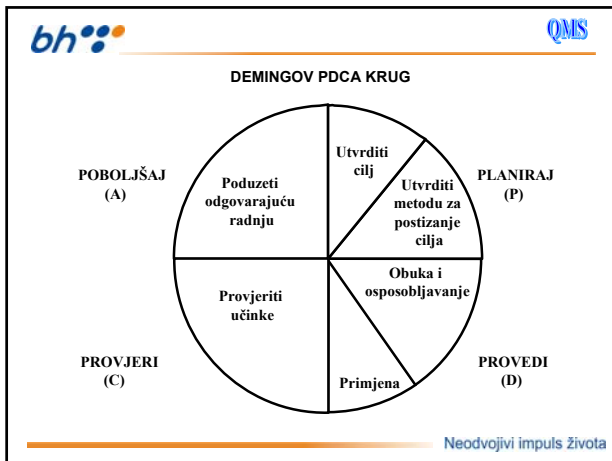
bh

QMS

DEMINGOV PDCA KRUG

POBOLJŠAJ
(A)

Poduzeti odgovarajuću radnju

Utvrditi cilj

Utvrditi metodu za postizanje cilja

PLANIRAJ
(P)

Obuka i osposobljavanje

Provjeriti učinke

PROVJERI
(C)

Primjena

PROVEDI
(D)

Neodvojivi impuls života